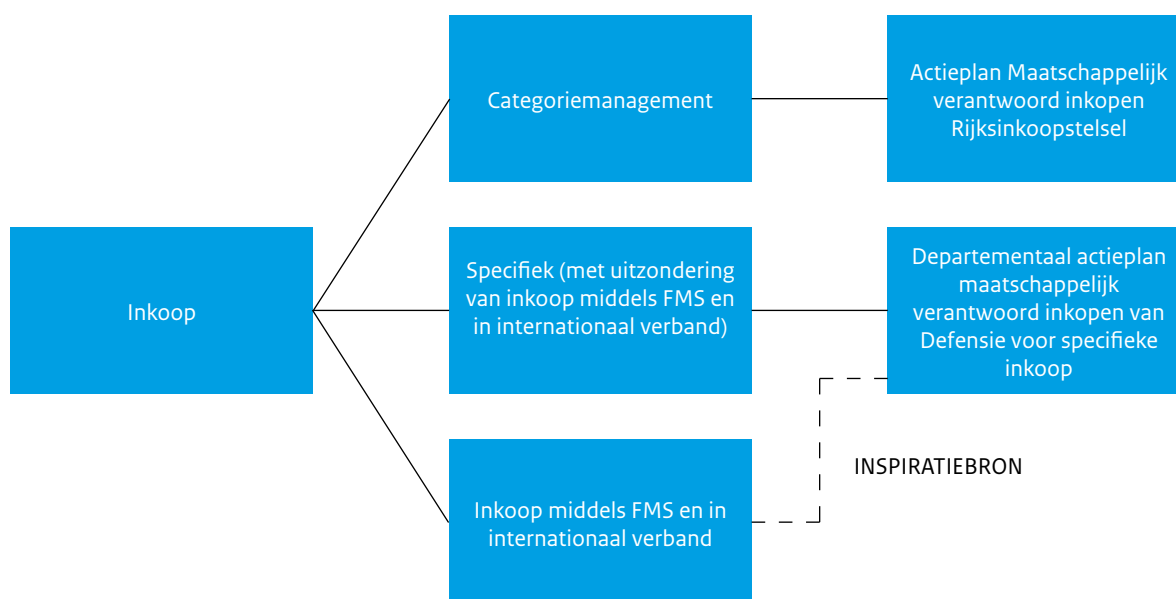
Inkoop

Categoriemanagement

Actieplan Maatschappelijk verantwoord inkopen Rijksinkoopstelsel

Specifiek (met uitzondering van inkoop middels FMS en in internationaal verband)

Departementaal actieplan maatschappelijk verantwoord inkopen van Defensie voor specifieke inkoop

INSPIRATIEBRON

Inkoop middels FMS en in internationaal verband